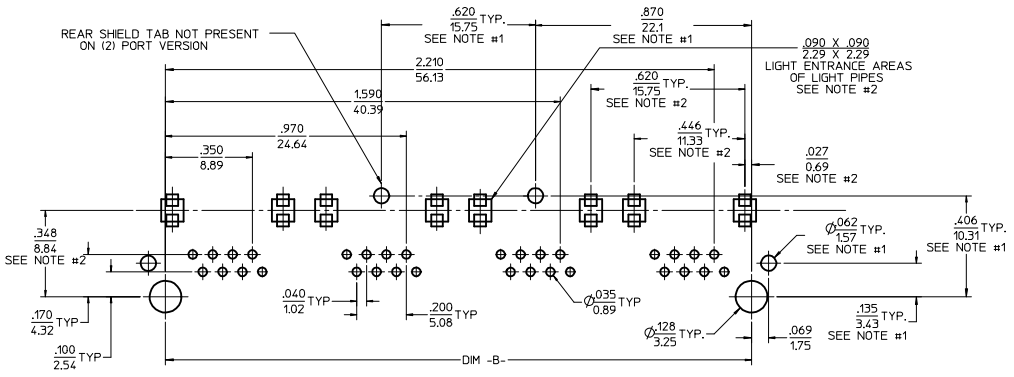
REAR SHIELD TAB NOT PRESENT ON (2) PORT VERSION

$\frac{.620}{15.75}$ TYP. SEE NOTE #1

$\frac{.870}{22.1}$ SEE NOTE #1

$\frac{.090 \text{ X } .090}{2.29 \text{ X } 2.29}$ LIGHT ENTRANCE AREAS OF LIGHT PIPES SEE NOTE #2

$\frac{2.210}{56.13}$

$\frac{1.590}{40.39}$

$\frac{.620}{15.75}$ TYP. SEE NOTE #2

$\frac{.970}{24.64}$

$\frac{.446}{11.33}$ TYP. SEE NOTE #2

$\frac{.350}{8.89}$

$\frac{.027}{0.69}$ SEE NOTE #2

$\frac{.348}{8.84}$ SEE NOTE #2

$\varnothing\frac{.062}{1.57}$ TYP. SEE NOTE #1

$\frac{.406}{10.31}$ TYP. SEE NOTE #1

$\frac{.040}{1.02}$ TYP

$\frac{.200}{5.08}$ TYP

$\varnothing\frac{.035}{0.89}$ TYP

$\frac{.170}{4.32}$ TYP

$\varnothing\frac{.128}{3.25}$ TYP.

$\frac{.135}{3.43}$ TYP. SEE NOTE #1

$\frac{.069}{1.75}$

$\frac{.100}{2.54}$ TYP

DIM -B-